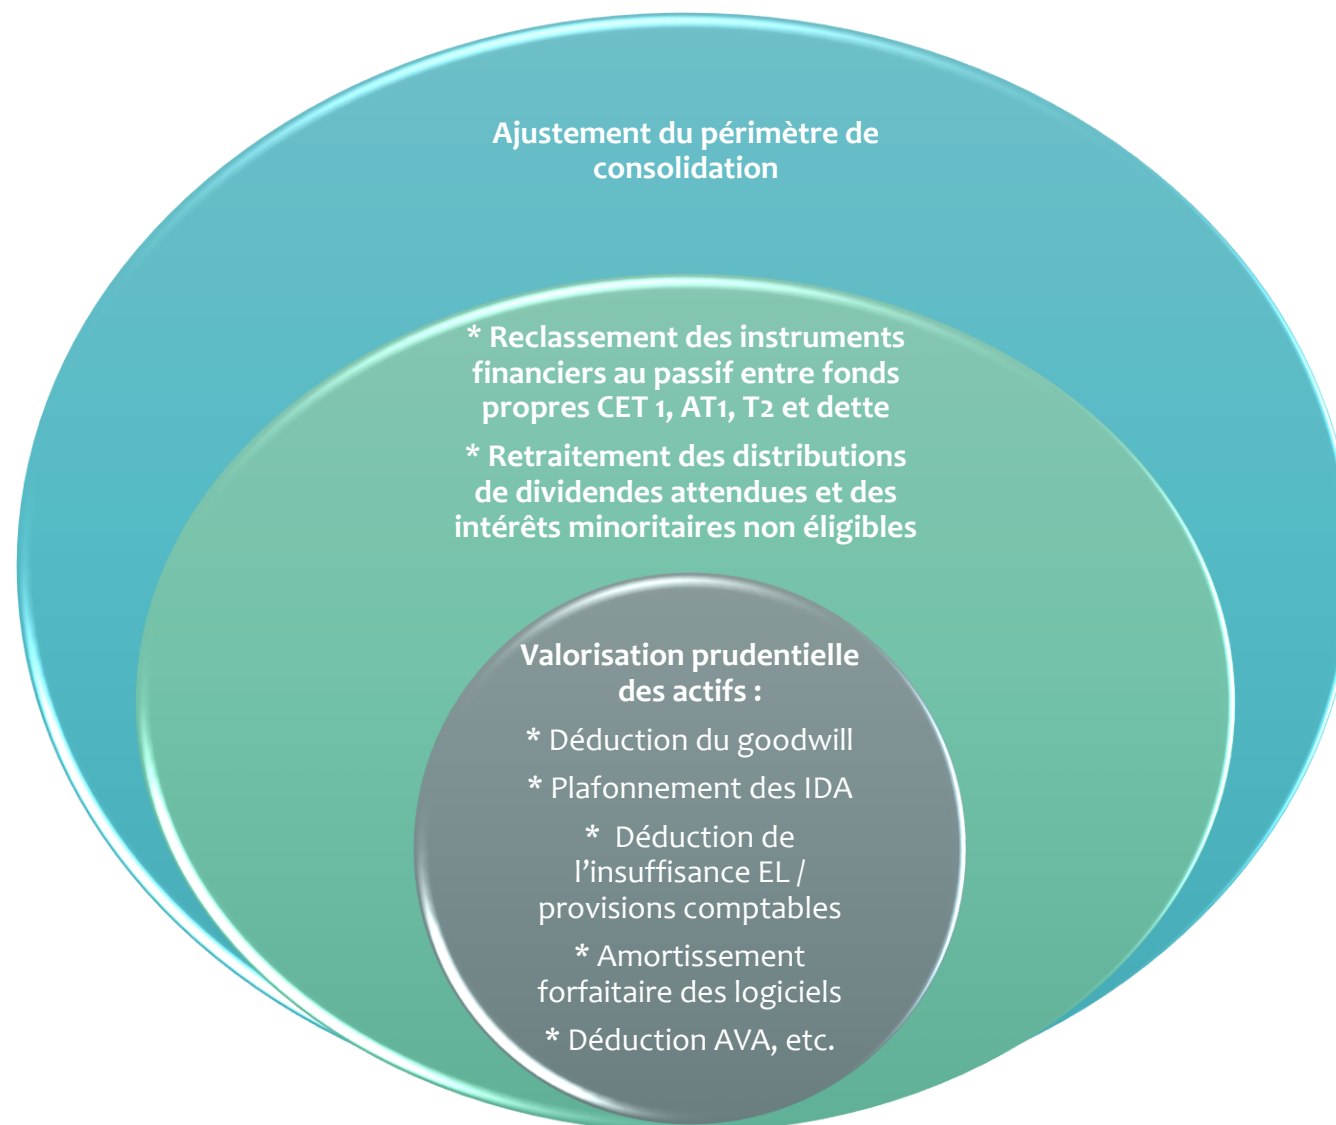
Ajustement du périmètre de consolidation

* Reclassement des instruments financiers au passif entre fonds propres CET 1, AT1, T2 et dette

* Retraitement des distributions de dividendes attendues et des intérêts minoritaires non éligibles

Valorisation prudentielle des actifs :

* Déduction du goodwill

* Plafonnement des IDA

* Déduction de l'insuffisance EL / provisions comptables

* Amortissement forfaitaire des logiciels

* Déduction AVA, etc.